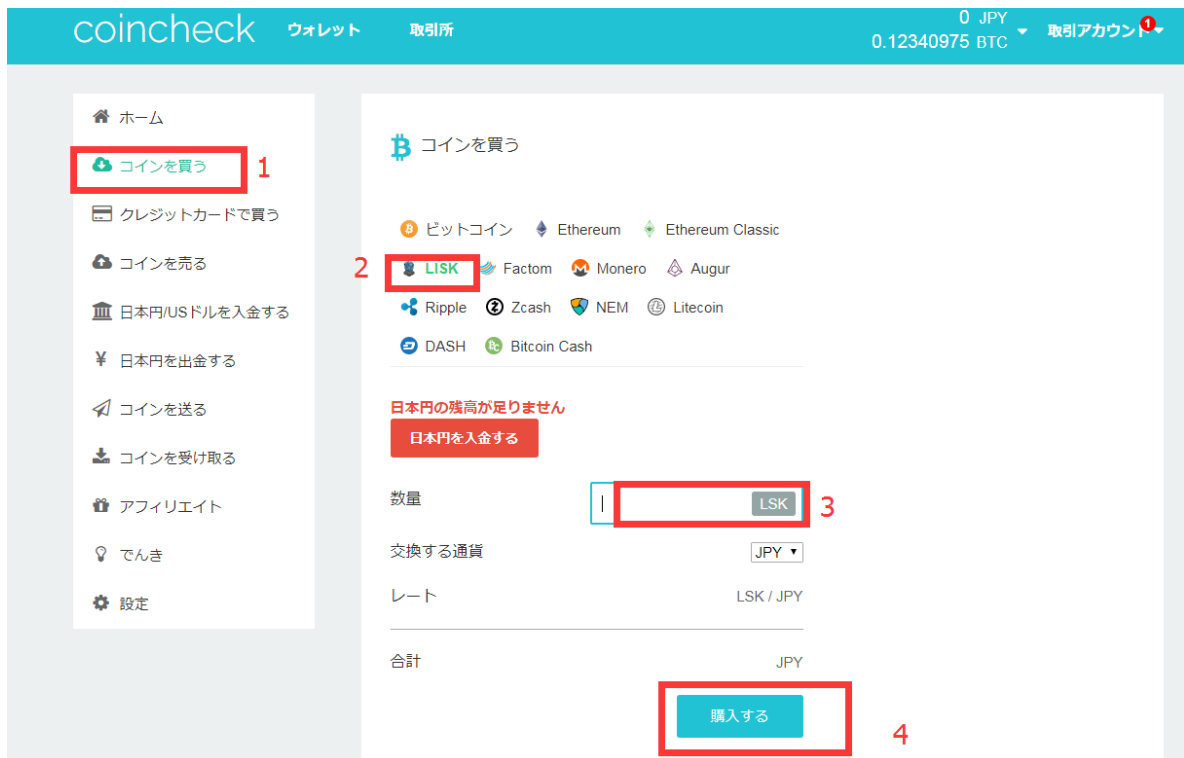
coincheck ウォレット 取引所 0 JPY 0.12340975 BTC 取引アカウント 1

ホーム
コインを買う 1
クレジットカードで買う
コインを売る
日本円/USドルを入金する
日本円を出金する
コインを送る
コインを受け取る
アフィリエイト
でんき
設定

コインを買う

ビットコイン Ethereum Ethereum Classic
2 LISK Factom Monero Augur
Ripple Zcash NEM Litecoin
DASH Bitcoin Cash

日本円の残高が足りません
日本円を入金する

数量 LSK 3
交換する通貨 JPY
レート LSK / JPY
合計 JPY
購入する 4